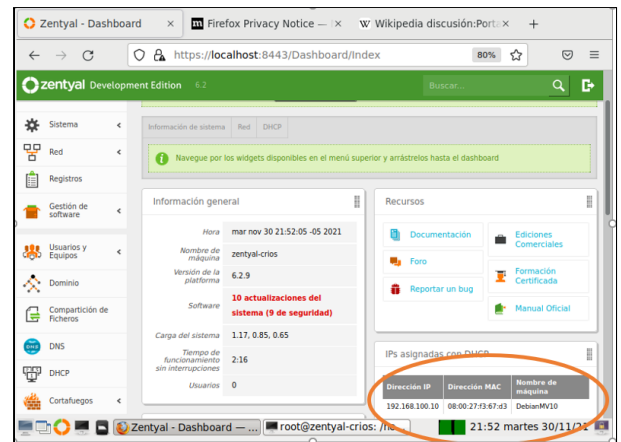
Zentyal - Dashboard ×
Firefox Privacy Notice — ×
Wikipedia discusión:Porta ×
+

https://localhost:8443/Dashboard/Index
80%

zentyal Development Edition 6.2
Buscar...

Sistema
Red
Registros
Gestión de software
Usuarios y Equipos
Dominio
Compartición de Ficheros
DNS
DHCP
Cortafuegos

Información de sistema | Red | DHCP

Navegue por los widgets disponibles en el menú superior y arrástrelos hasta el dashboard

Información general

| | |
|---|---|
| Hora | mar nov 30 21:52:05 -05 2021 |
| Nombre de máquina | zentyal-crios |
| Versión de la plataforma | 6.2.9 |
| Software | 10 actualizaciones del sistema (9 de seguridad) |
| Carga del sistema | 1.17, 0.85, 0.65 |
| Tiempo de funcionamiento sin interrupciones | 2:16 |
| Usuarios | 0 |

Recursos

Documentación
Ediciones Comerciales
Foro
Formación Certificada
Reportar un bug
Manual Oficial

IPs asignadas con DHCP

| Dirección IP | Dirección MAC | Nombre de máquina |
|---|---|---|
| 192.168.100.10 | 08:00:27:f3:67:d3 | DebianMV10 |

Zentyal - Dashboard —
root@zentyal-crios: /ho
21:52 martes 30/11/2